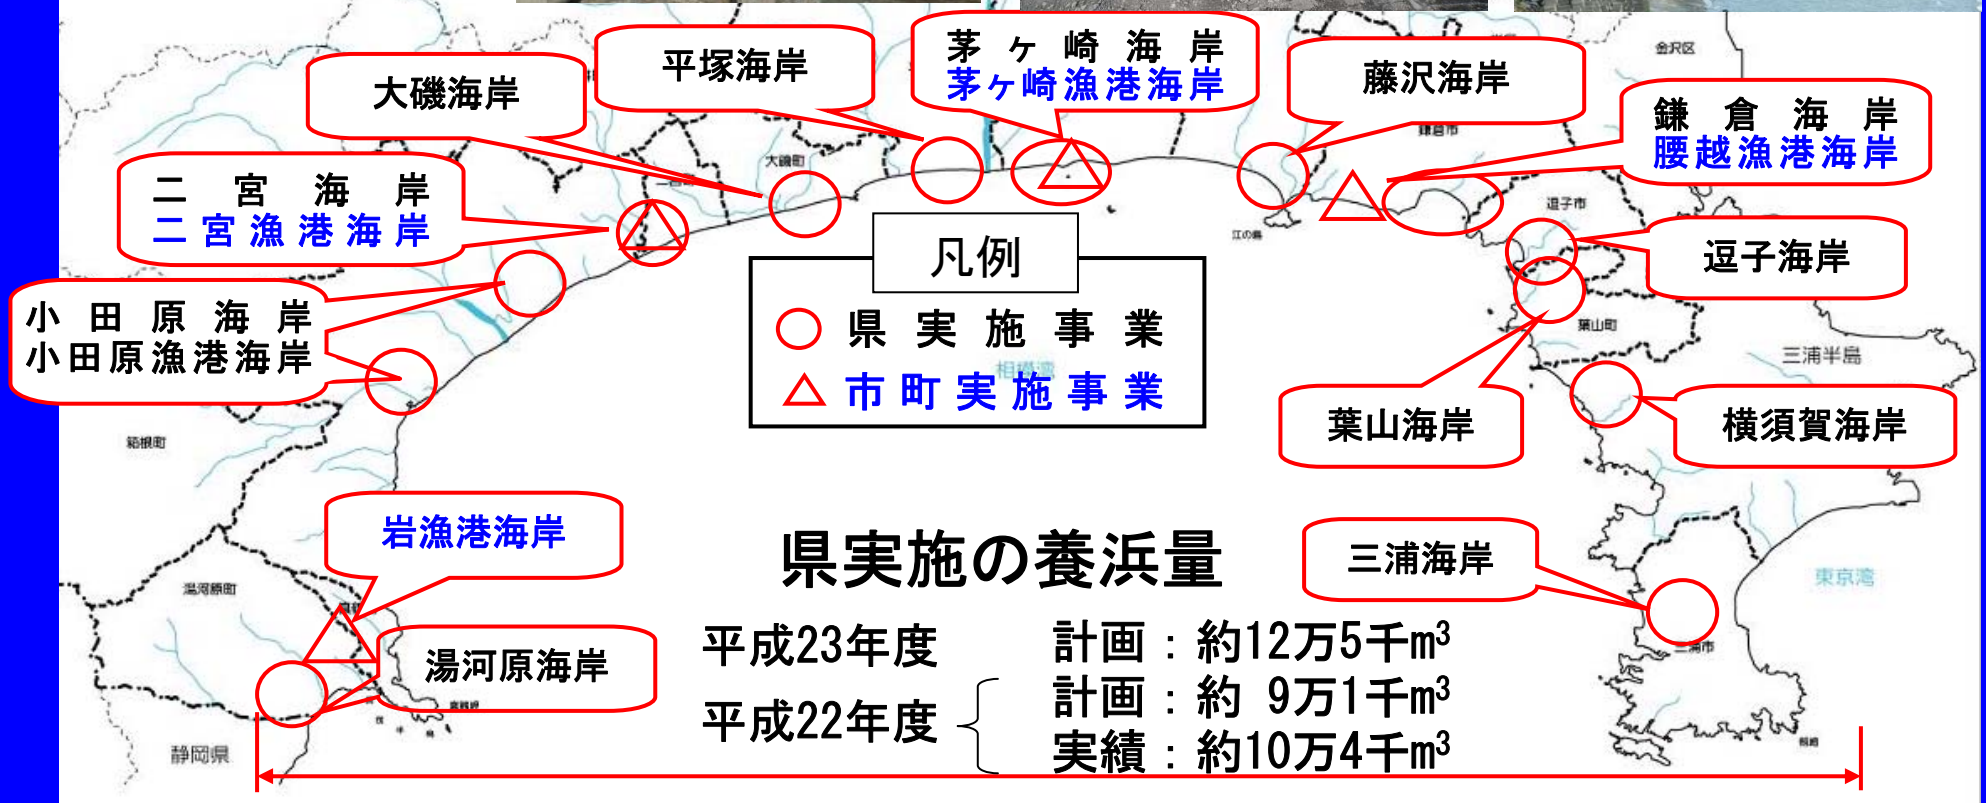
大磯海岸

平塚海岸

茅ヶ崎海岸
茅ヶ崎漁港海岸

藤沢海岸

鎌倉海岸
腰越漁港海岸

二宮海岸
二宮漁港海岸

小田原海岸
小田原漁港海岸

逗子海岸

凡例
○ 県実施事業
△ 市町実施事業

葉山海岸

横須賀海岸

三浦半島

相模湾

箱根町

岩漁港海岸

湯河原海岸

湯河原町

静岡県

県実施の養浜量

三浦海岸

東京湾

平成23年度 計画：約12万5千$m^3$

平成22年度 計画：約 9万1千$m^3$
実績：約10万4千$m^3$

金沢区

逗子市

葉山町

三浦市

大磯町

二宮町

江の島

鎌倉市

真鶴町